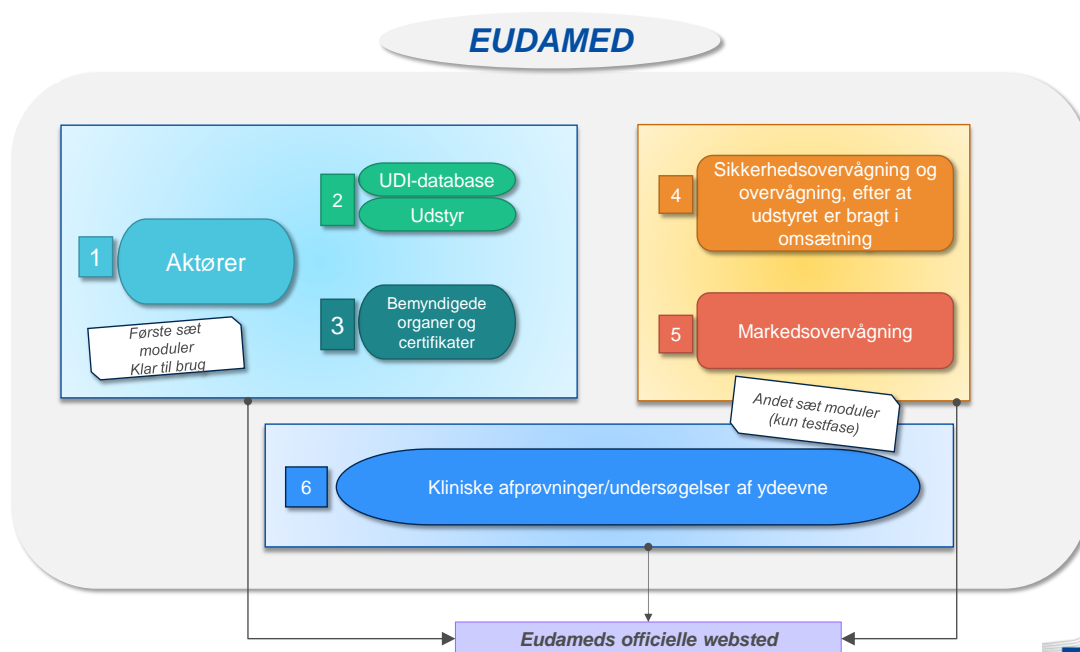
EUDAMED

1
Aktører

2
UDI-database
Udstyr

3
Bemyndigede organer og certifikater

Første sæt moduler
Klar til brug

4
Sikkerhedsovervågning og overvågning, efter at udstyret er bragt i omsætning

5
Markedsovervågning

Andet sæt moduler
(kun testfase)

6
Kliniske afprøvninger/undersøgelser af ydeevne

Eudameds officielle websted